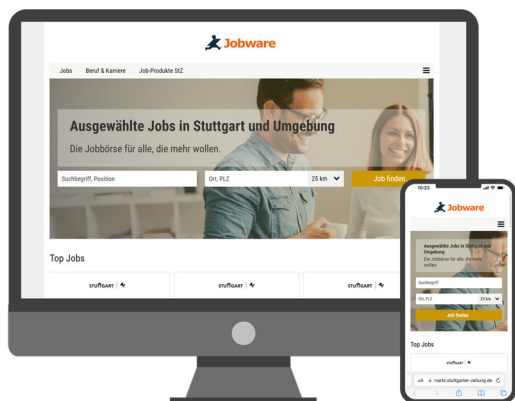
Jobware

Jobs Beruf & Karriere Job-Produkte StZ

Ausgewählte Jobs in Stuttgart und Umgebung

Die Jobbörse für alle, die mehr wollen.

Suchbegriff, Position

Ort, PLZ

25 km

Job finden

Top Jobs

STUTTGART

STUTTGART

STUTTGART

10:03

Jobware

Ausgewählte Jobs in Stuttgart und Umgebung

Die Jobbörse für alle, die mehr wollen.

Suchbegriff

Ort, PLZ

25 km

Job finden

Top Jobs

STUTTGART

AA markt.stuttgarter-zeitung.de